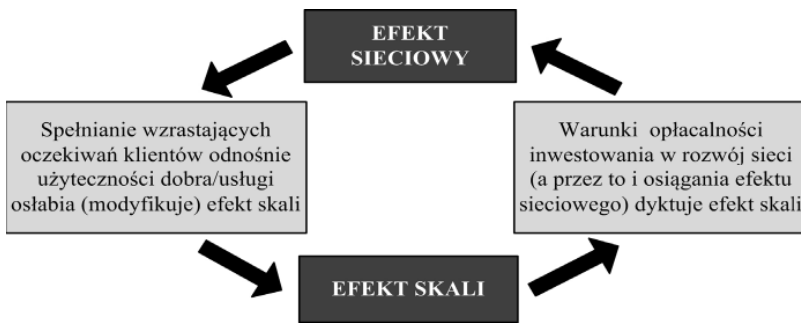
EFEKT SIECIOWY

Spełnianie wzrastających oczekiwań klientów odnośnie użyteczności dobra/usługi osłabia (modyfikuje) efekt skali

Warunki opłacalności inwestowania w rozwój sieci (a przez to i osiągania efektu sieciowego) dyktuje efekt skali

EFEKT SKALI